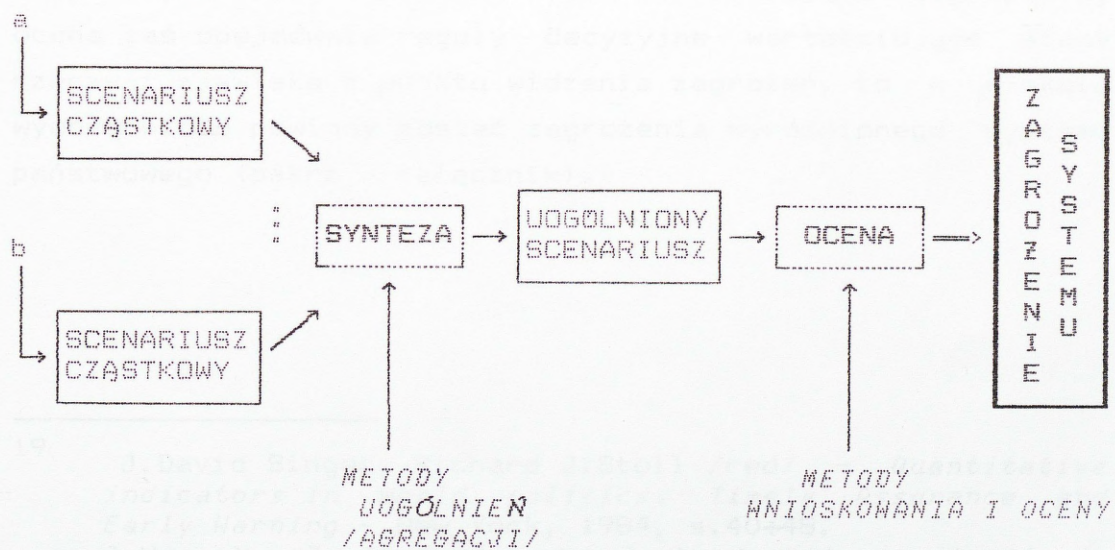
a

SCENARIUSZ CZĄSTKOWY

b

SCENARIUSZ CZĄSTKOWY

SYNTEZA

UOGÓLNIONY SCENARIUSZ

OCENA

ZAGROŻENIE SYSTEMU

METODY UOGÓLNIEŃ /AGREGACJI/

METODY WNIOSKOWANIA I OCENY

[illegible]

19 J.David Singer, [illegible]
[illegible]
Early Warning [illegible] 1984, s.40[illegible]